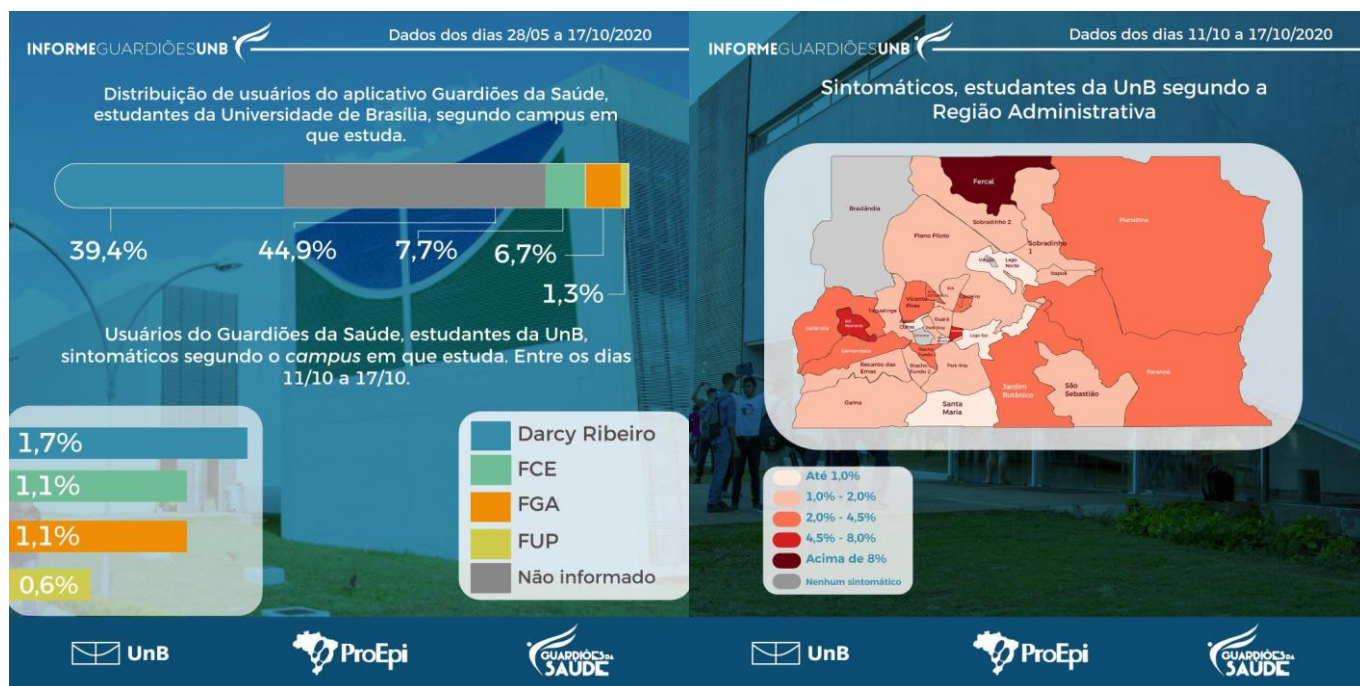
INFORMEGUARDIÕESUNB

Dados dos dias 28/05 a 17/10/2020

Distribuição de usuários do aplicativo Guardiões da Saúde, estudantes da Universidade de Brasília, segundo campus em que estuda.

39,4%

44,9%

7,7%

6,7%

1,3%

Usuários do Guardiões da Saúde, estudantes da UnB, sintomáticos segundo o campus em que estuda. Entre os dias 11/10 a 17/10.

1,7%

1,1%

1,1%

0,6%

Darcy Ribeiro

FCE

FGA

FUP

Não informado

UnB

ProEpi

GUARDIÕES DA SAÚDE

INFORMEGUARDIÕESUNB

Dados dos dias 11/10 a 17/10/2020

Sintomáticos, estudantes da UnB segundo a Região Administrativa

Fercal

Brazlândia

Sobradinho 2

Planaltina

Plano Piloto

Sobradinho 1

Varjão

Lago Norte

Itapoã

Vicente Pires

SIA

Cruzeiro

Taguatinga

Ceilândia

Sol Nascente

Águas Claras

Guará

Lago Sul

Samambaia

Núcleo Bandeirante

Park Way

Recanto das Emas

Riacho Fundo 2

Jardim Botânico

São Sebastião

Paranoá

Gama

Santa Maria

Até 1,0%

1,0% - 2,0%

2,0% - 4,5%

4,5% - 8,0%

Acima de 8%

Nenhum sintomático

UnB

ProEpi

GUARDIÕES DA SAÚDE